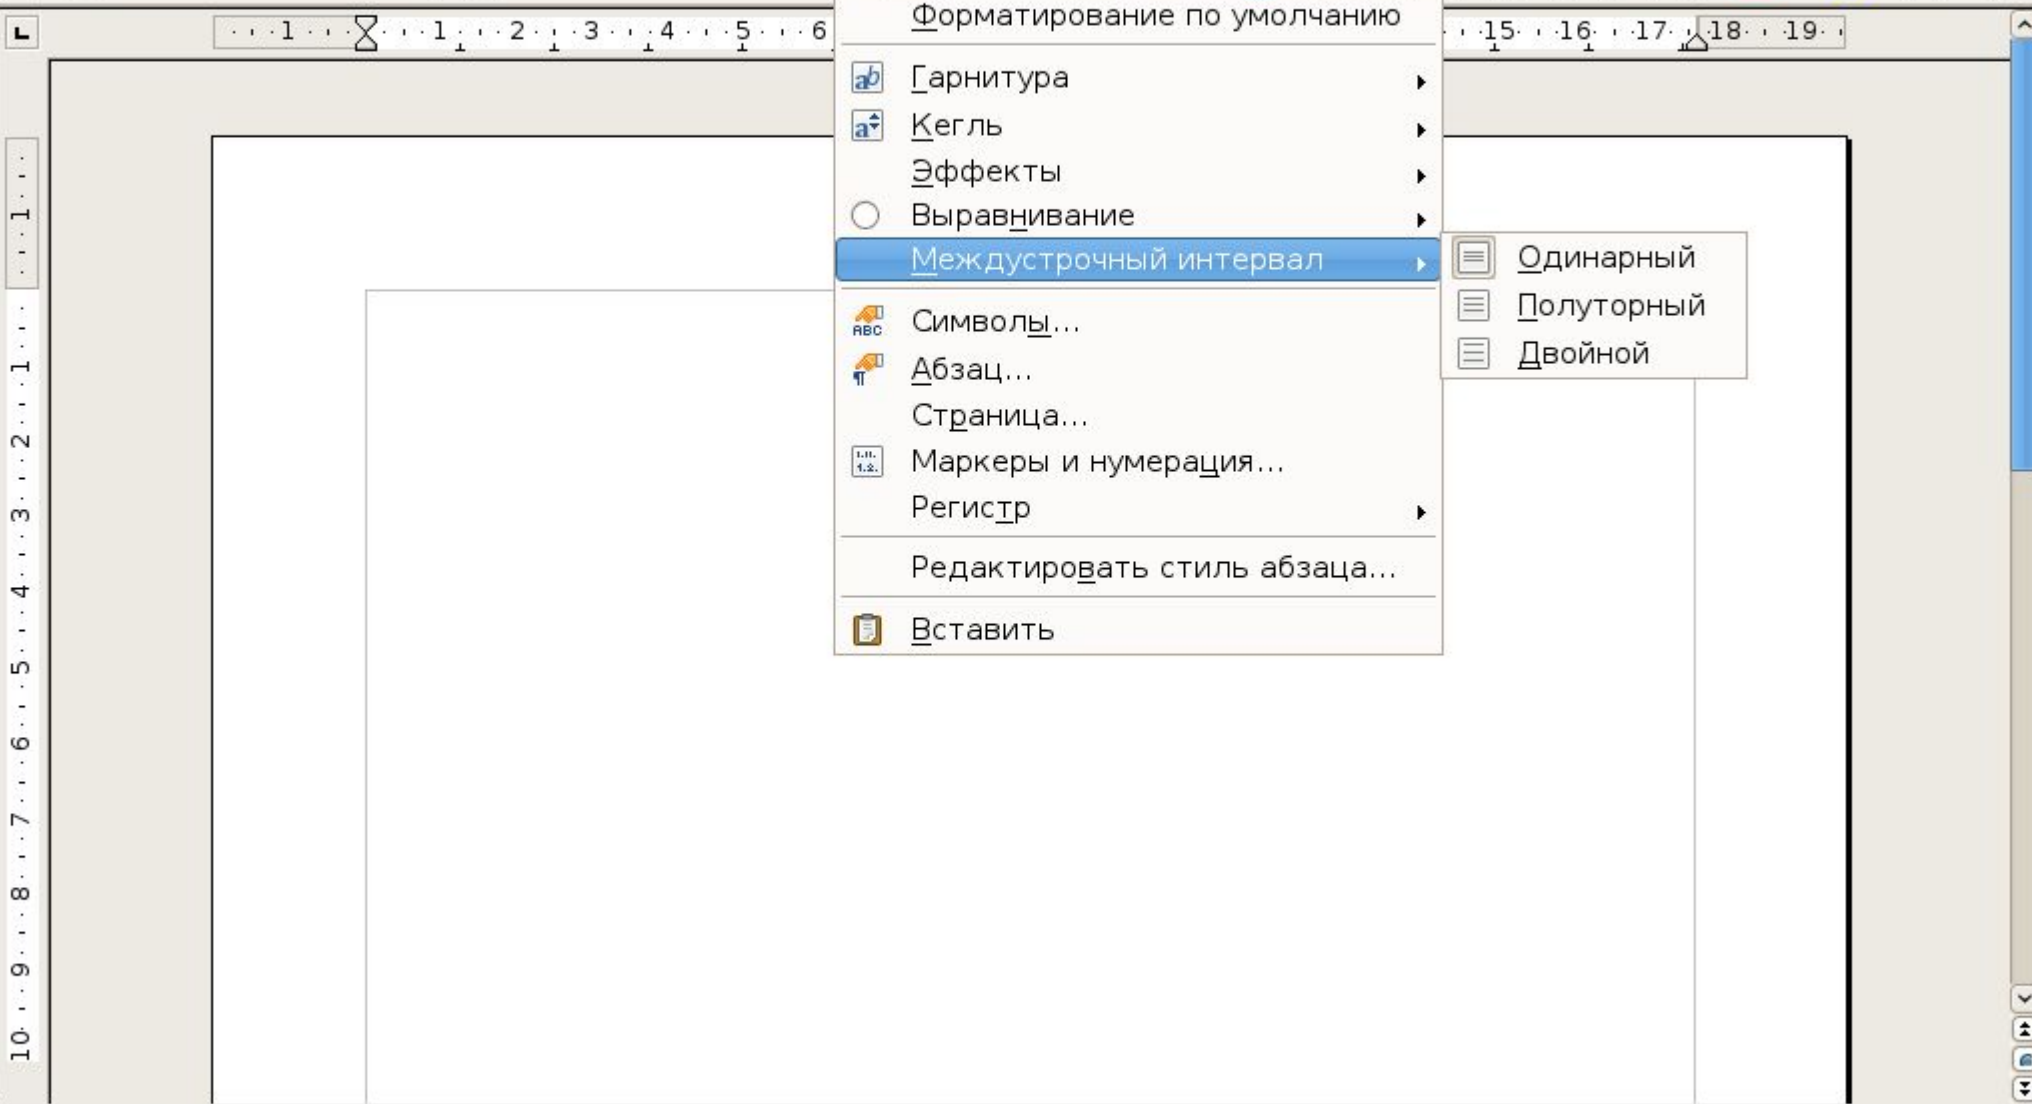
1 · 1 · 2 · 3 · 4 · 5 · 6

Форматирование по умолчанию

Гарнитура

Кегль

Эффекты

Выравнивание

Междустрочный интервал

Символы...

Абзац...

Страница...

Маркеры и нумерация...

Регистр

Редактировать стиль абзаца...

Вставить

Одинарный

Полуторный

Двойной

15 · 16 · 17 · 18 · 19

1 · 1 · 2 · 3 · 4 · 5 · 6 · 7 · 8 · 9 · 10